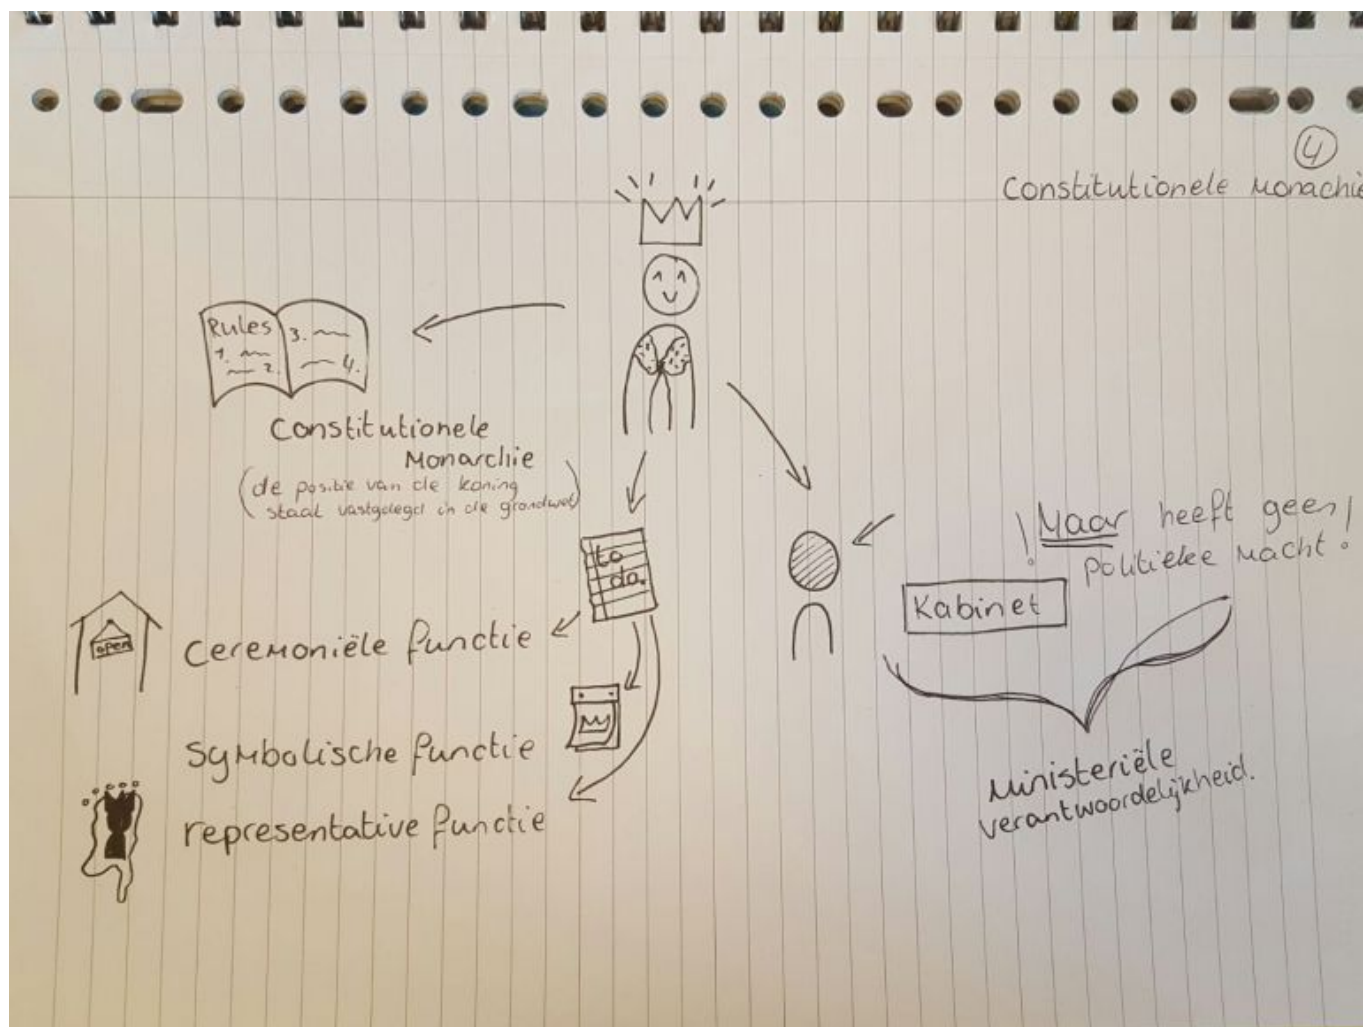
4

Constitutionele Monachie

Rules
1.
2.
3.
4.

Constitutionele Monarchie
(de positie van de koning staat vastgelegd in de grondwet)

to do.

open

Ceremoniële functie

Symbolische functie

representative functie

! Maar heeft geen politieke macht !

Kabinet

Ministeriële verantwoordelijkheid.